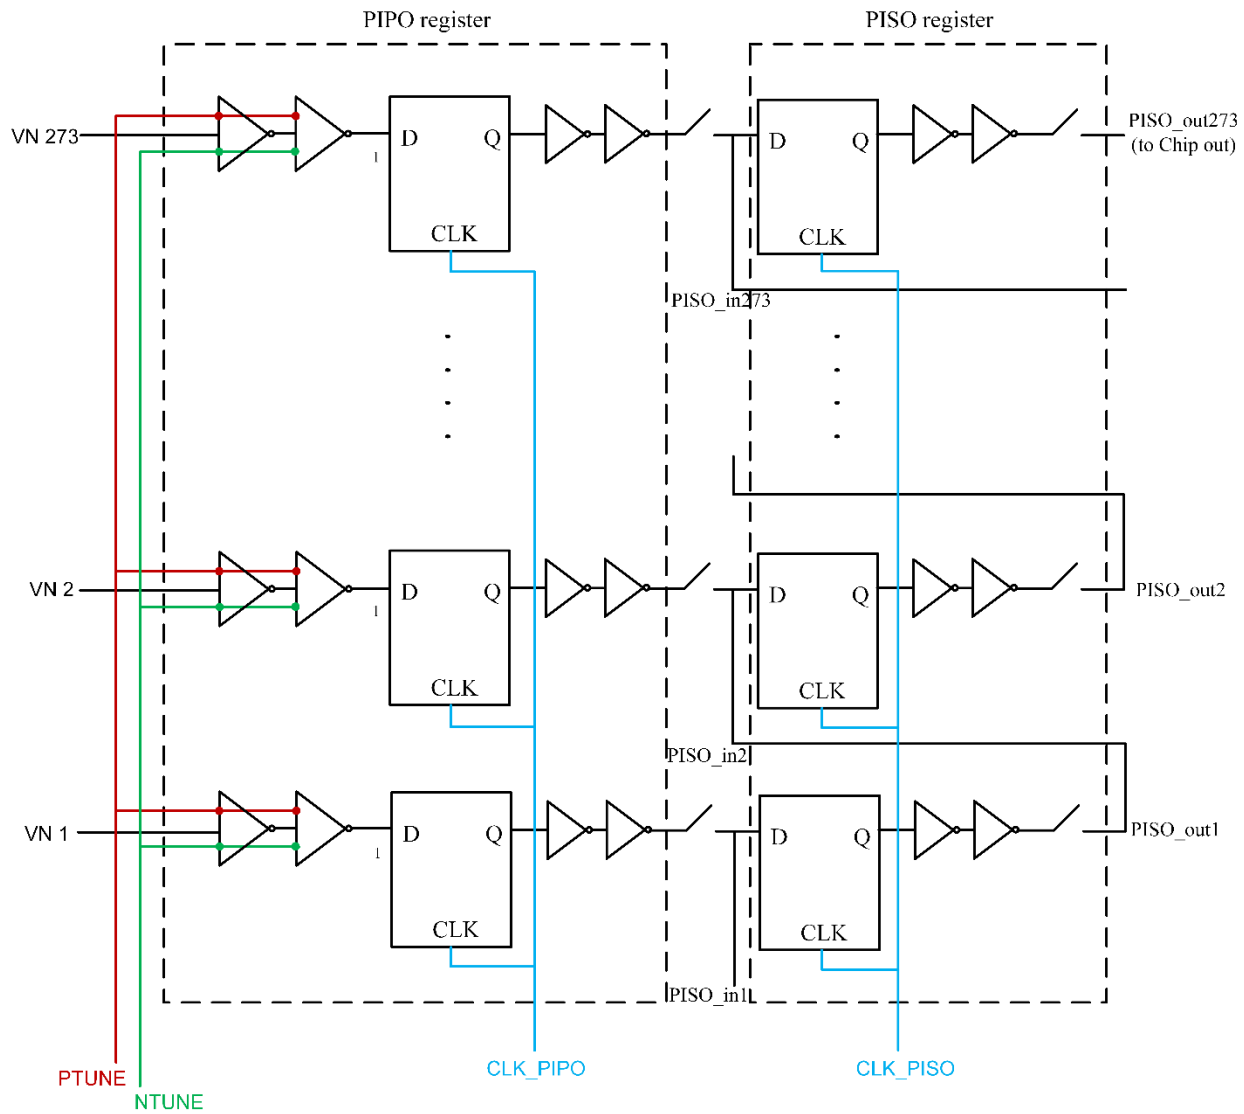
PIPO register

PISO register

VN 273

1

D

Q

CLK

D

Q

CLK

PISO_out273
(to Chip out)

PISO_in273

VN 2

1

D

Q

CLK

D

Q

CLK

PISO_out2

PISO_in2

VN 1

1

D

Q

CLK

D

Q

CLK

PISO_out1

PISO_in1

PTUNE

NTUNE

CLK_PIPO

CLK_PISO